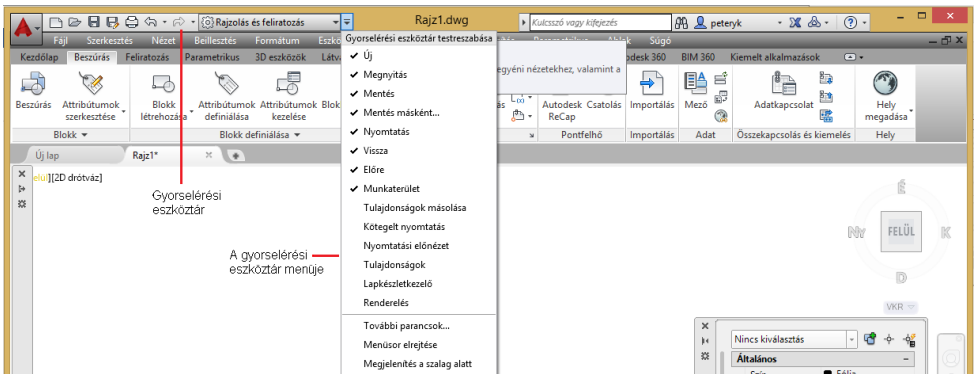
Rajzolás és feliratozás

Rajz1.dwg

Kulcsszó vagy kifejezés

peteryk

Fájl Szerkesztés Nézet Beillesztés Formátum Eszk

Súgó

Kezdőlap Beszúrás Feliratozás Parametrikus 3D eszközök Látv

desk 360 BIM 360 Kiemelt alkalmazások

Beszúrás Attribútumok szerkesztése Blokk létrehozása Attribútumok definiálása Attribútumok kezelése Blok

Blokk Blokk definiálása

egyéni nézetekhez, valamint a

Autodesk ReCap Csatolás Importálás Mező Adatkapcsolat Hely megadása

Pontfelhő Importálás Adat Összekapcsolás és kiemelés Hely

Új lap Rajz1*

elül][2D drótváz]

Gyorselérési eszköztár

A gyorselérési eszköztár menüje

Gyorselérési eszköztár testreszabása

Új

Megnyitás

Mentés

Mentés másként...

Nyomtatás

Vissza

Előre

Munkaterület

Tulajdonságok másolása

Kötegelt nyomtatás

Nyomtatási előnézet

Tulajdonságok

Lapkészletkezelő

Renderelés

További parancsok...

Menüsor elrejtése

Megjelenítés a szalag alatt

É

Ny FELÜL K

D

VKR

Nincs kiválasztás

Általános